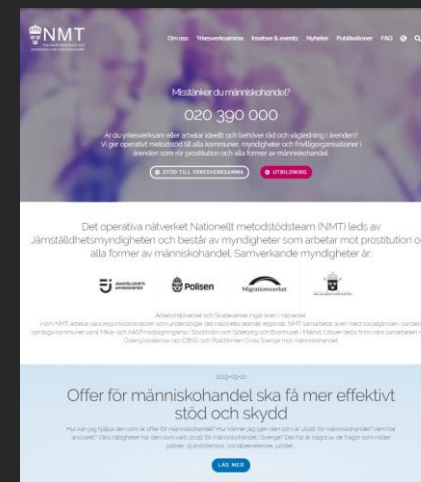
NMT

Om oss Yrkesverksamma Insatser & events Nyheter Publikationer FAQ

Misstänker du människohandel?

020 390 000

Är du yrkesverksam eller arbetar ideellt och behöver råd och vägledning i ärenden? Vi ger operativt metodstöd till alla kommuner, myndigheter och frivilligorganisationer i ärenden som rör prostitution och alla former av människohandel.

STÖD TILL YRKESVERKSAMMA UTBILDNING

Det operativa nätverket Nationellt metodstödsteam (NMT) leds av Jämställdhetsmyndigheten och består av myndigheter som arbetar mot prostitution och alla former av människohandel. Samverkande myndigheter är:

JÄMSTÄLLDHETSMYNDIGHETEN Polisen Migrationsverket

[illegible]

2019-09-10

Offer för människohandel ska få mer effektivt stöd och skydd

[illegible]

LÄS MER